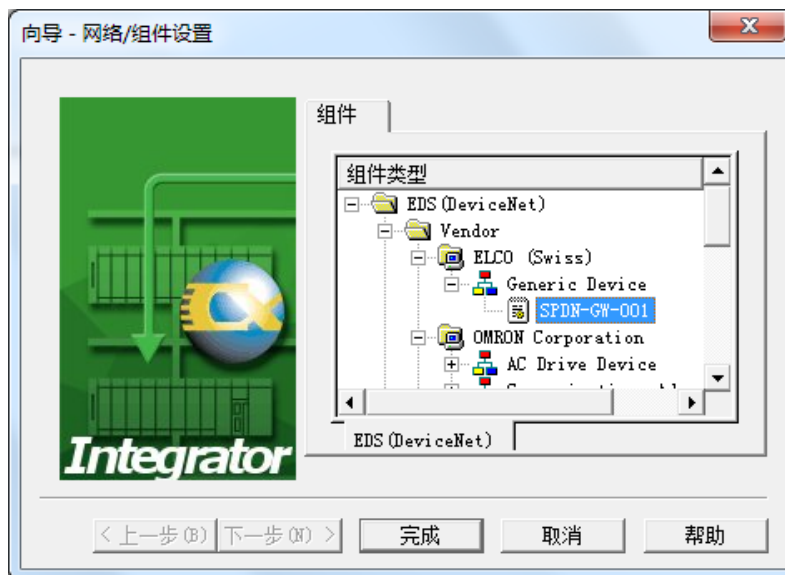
向导 - 网络/组件设置

X

CX

Integrator

组件

组件类型

EDS (DeviceNet)

Vendor

ELCO (Swiss)

Generic Device

SPDN-GW-001

OMRON Corporation

AC Drive Device

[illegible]

EDS (DeviceNet)

< 上一步 (B)

下一步 (N) >

完成

取消

帮助